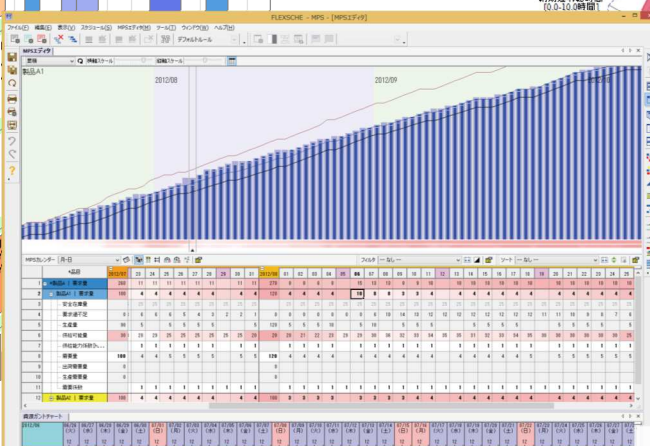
[0.0-10.0時間]

FLEXSCHE - MPS - [MPSエディタ]

ファイル(F) 編集(E) 表示(V) スケジュール(S) MPSエディタ(M) ツール(T) ウィンドウ(W) ヘルプ(H)

デフォルトルール

MPSエディタ

標準 Q 横軸スケール 縦軸スケール

製品A1

2012/08

2012/09

MPSカレンダー 月-日

フィルタ なし

ソート なし

| | 4品目 | 2012/07 | 23 | 24 | 25 | 26 | 27 | 28 | 29 | 30 | 31 | 2012/08 | 01 | 02 | 03 | 04 | 05 | 06 | 07 | 08 | 09 | 10 | 11 | 12 | 13 | 14 | 15 | 16 | 17 | 18 | 19 | 20 | 21 | 22 | 23 | 24 | 25 |
|---|---|---|---|---|---|---|---|---|---|---|---|---|---|---|---|---|---|---|---|---|---|---|---|---|---|---|---|---|---|---|---|---|---|---|---|---|---|
| 1 | 製品A1 | 需要量 | 269 | 11 | 11 | 11 | 11 | 11 | | 11 | 11 | 279 | 9 | 9 | 9 | 9 | | 10 | 10 | 9 | 9 | 10 | | | 10 | 10 | 10 | 10 | 10 | | 10 | 10 | 10 | 10 | 10 |
| 2 | 製品A1 | 需要量 | 100 | 4 | 4 | 4 | 4 | 4 | | 4 | 4 | 100 | 4 | 4 | 4 | 4 | | 4 | 10 | 4 | 4 | 4 | | | 4 | 4 | 4 | 4 | 4 | | 4 | 4 | 4 | 4 | 4 |
| 3 | 安全在庫量 | | | | | | | | | | | | | | | | | | | | | | | | | | | | | | | | | | |
| 4 | 需要適予定 | | 0 | 6 | 6 | 6 | 5 | 4 | 5 | 2 | 2 | 1 | 0 | 8 | 6 | 5 | | 8 | 10 | 10 | 14 | 13 | 12 | 12 | 11 | 10 | 10 | 9 | 9 | 8 | 7 | 6 |
| 5 | 生産量 | | 99 | 5 | | 5 | 5 | 5 | 5 | | 5 | 129 | 5 | 5 | 5 | 10 | | 5 | 10 | | 5 | 5 | 5 | | 5 | 5 | 5 | 5 | 5 | | 5 | 5 | 5 |
| 6 | 供給可能量 | | | | | | | | | | | | | | | | | | | | | | | | | | | | | | | | |
| 7 | 供給能力(制約... | | | | | | | | | | | | | | | | | | | | | | | | | | | | | | | | |
| 8 | 需要量 | | 100 | 4 | 4 | 4 | 4 | 4 | | 4 | 4 | 129 | 4 | 4 | 4 | 4 | | 4 | 4 | 4 | 4 | 4 | | | 4 | 4 | 4 | 4 | 4 | | 4 | 4 | 4 | 4 | 4 |
| 9 | 出荷需要量 | | 0 | | | | | | | | | | | | | | | | | | | | | | | | | | | | | | |
| 10 | 生産需要量 | | 0 | | | | | | | | | | | | | | | | | | | | | | | | | | | | | | |
| 11 | 需要当初 | | | | | | | | | | | | | | | | | | | | | | | | | | | | | | | | |
| 12 | 製品A1 | 需要量 | 100 | 4 | 4 | 4 | 4 | 4 | | 4 | 4 | 100 | 4 | 4 | 4 | 4 | | 4 | 4 | 4 | 4 | 4 | | | 4 | 4 | 4 | 4 | 4 | | 4 | 4 | 4 | 4 | 4 |

資源ガントチャート

2012/06 06/26 06/27 06/28 06/29 06/30 07/01 07/02 07/03 07/04 07/05 07/06 07/07 07/08 07/09 07/10 07/11 07/12 07/13 07/14 07/15 07/16 07/17 07/18 07/19 07/20 07/21 07/22 07/23 07/24 07/25